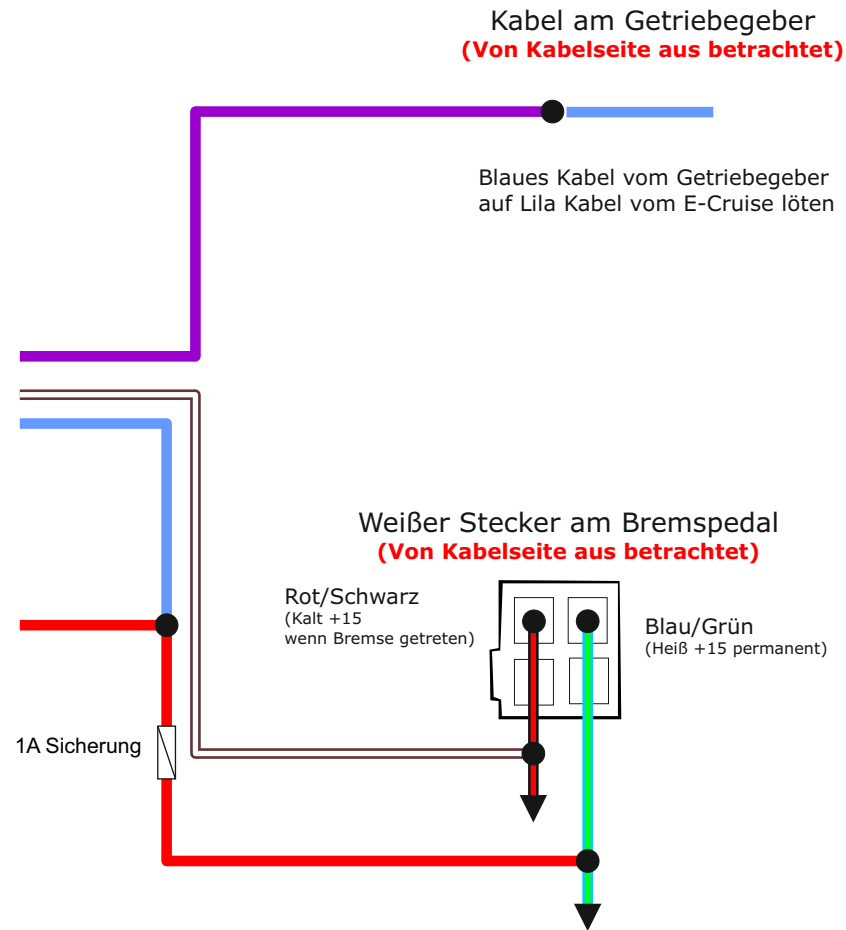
Kabel am Getriebegeber
(Von Kabelseite aus betrachtet)

Blaues Kabel vom Getriebegeber auf Lila Kabel vom E-Cruise löten

Weißer Stecker am Bremspedal
(Von Kabelseite aus betrachtet)

Rot/Schwarz
(Kalt +15
wenn Bremse getreten)

Blau/Grün
(Heiß +15 permanent)

1A Sicherung